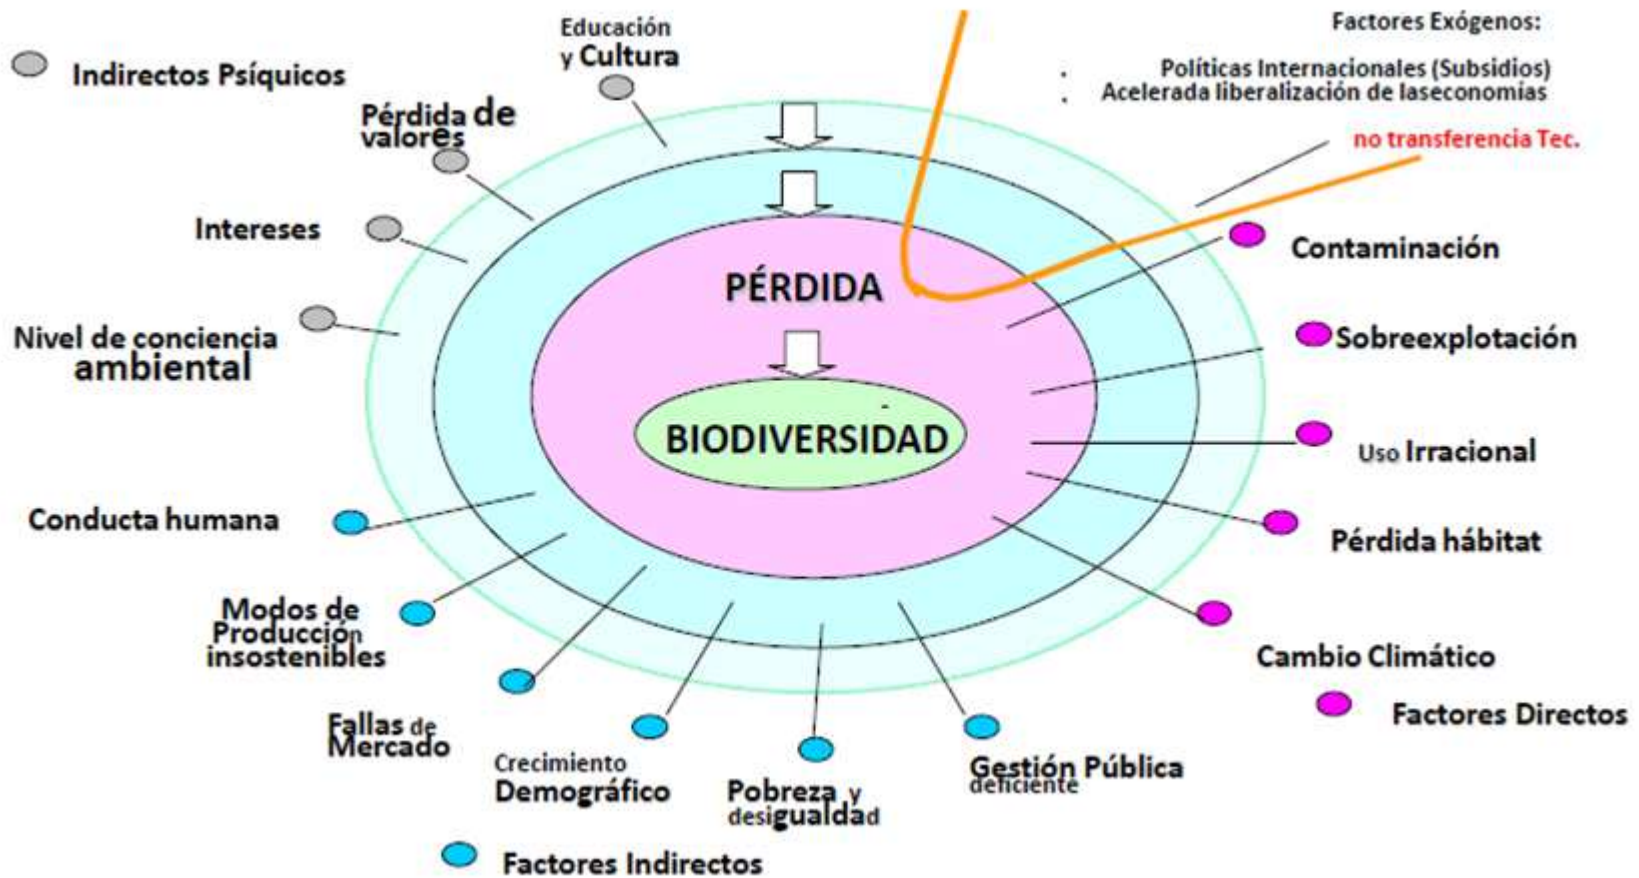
Indirectos Psíquicos

Educación y Cultura

Pérdida de valores

Intereses

Nivel de conciencia ambiental

Factores Exógenos:

Políticas Internacionales (Subsidios)
Acelerada liberalización de laseconomías

no transferencia Tec.

PÉRDIDA

BIODIVERSIDAD

Contaminación

Sobreexplotación

Uso Irracional

Pérdida hábitat

Cambio Climático

Factores Directos

Conducta humana

Modos de Producción insostenibles

Fallas de Mercado

Crecimiento Demográfico

Pobreza y desigualdad

Gestión Pública deficiente

Factores Indirectos